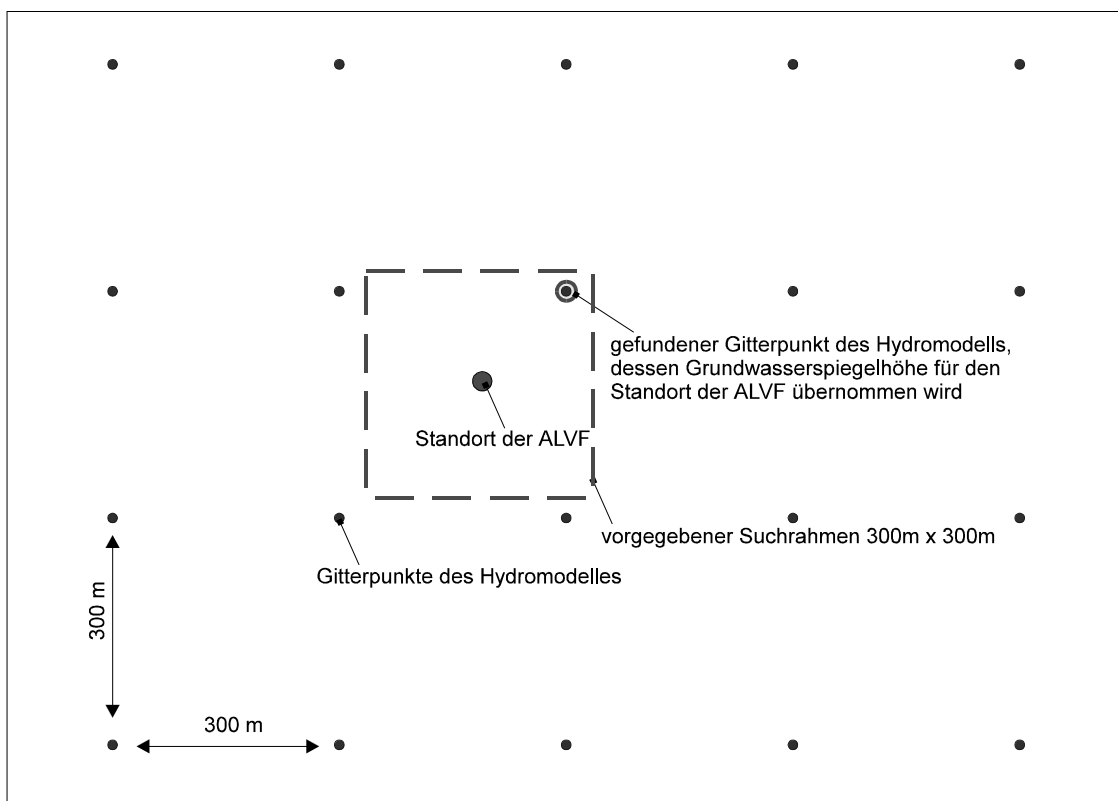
gefundener Gitterpunkt des Hydromodells, dessen Grundwasserspiegelhöhe für den Standort der ALVF übernommen wird

Standort der ALVF

vorgegebener Suchrahmen 300m x 300m

Gitterpunkte des Hydromodelles

300 m

300 m